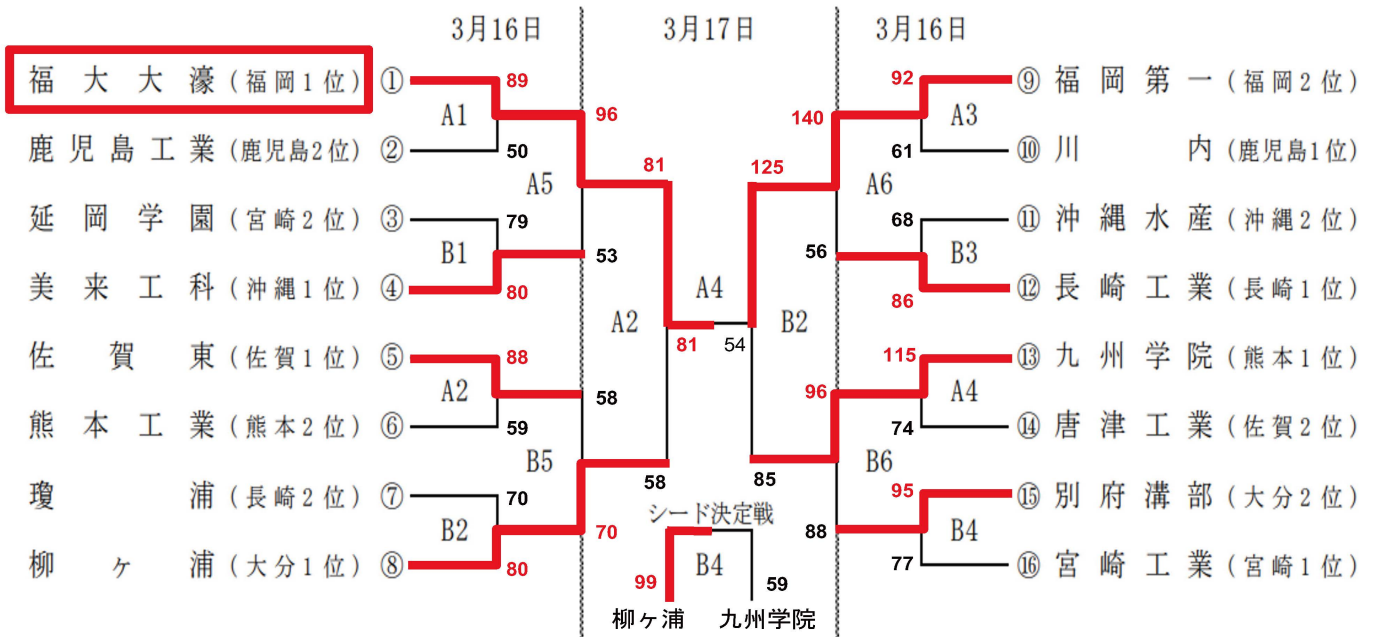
3月16日

3月17日

3月16日

福大大濠（福岡1位）①
鹿児島工業（鹿児島2位）②
延岡学園（宮崎2位）③
美来工科（沖縄1位）④
佐賀東（佐賀1位）⑤
熊本工業（熊本2位）⑥
瓊浦（長崎2位）⑦
柳ヶ浦（大分1位）⑧

89 A1 50
96 A5
79 B1 80
53
81 A2
88 A2 59
58
B5
70 B2 80
70
58

A4
81 54
B2

シード決定戦
99 B4 59
柳ヶ浦 九州学院

125
140
56
85
96
88

92 A3 61
A6
68 B3 86
115 A4 74
B6
95 B4 77

⑨福岡第一（福岡2位）
⑩川内（鹿児島1位）
⑪沖縄水産（沖縄2位）
⑫長崎工業（長崎1位）
⑬九州学院（熊本1位）
⑭唐津工業（佐賀2位）
⑮別府溝部（大分2位）
⑯宮崎工業（宮崎1位）